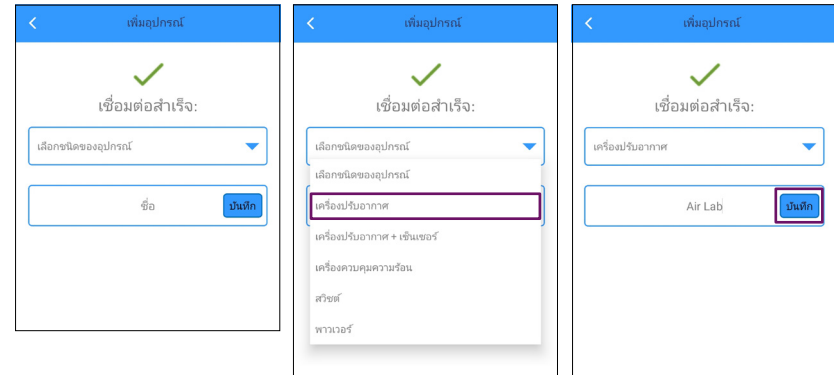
เพิ่มอุปกรณ์

เชื่อมต่อสำเร็จ:

เลือกชนิดของอุปกรณ์

ชื่อ

บันทึก

เพิ่มอุปกรณ์

เชื่อมต่อสำเร็จ:

เลือกชนิดของอุปกรณ์

เลือกชนิดของอุปกรณ์

เครื่องปรับอากาศ

เครื่องปรับอากาศ + เซ็นเซอร์

เครื่องควบคุมความร้อน

สวิตช์

พาวเวอร์

เพิ่มอุปกรณ์

เชื่อมต่อสำเร็จ:

เครื่องปรับอากาศ

Air Lab

บันทึก